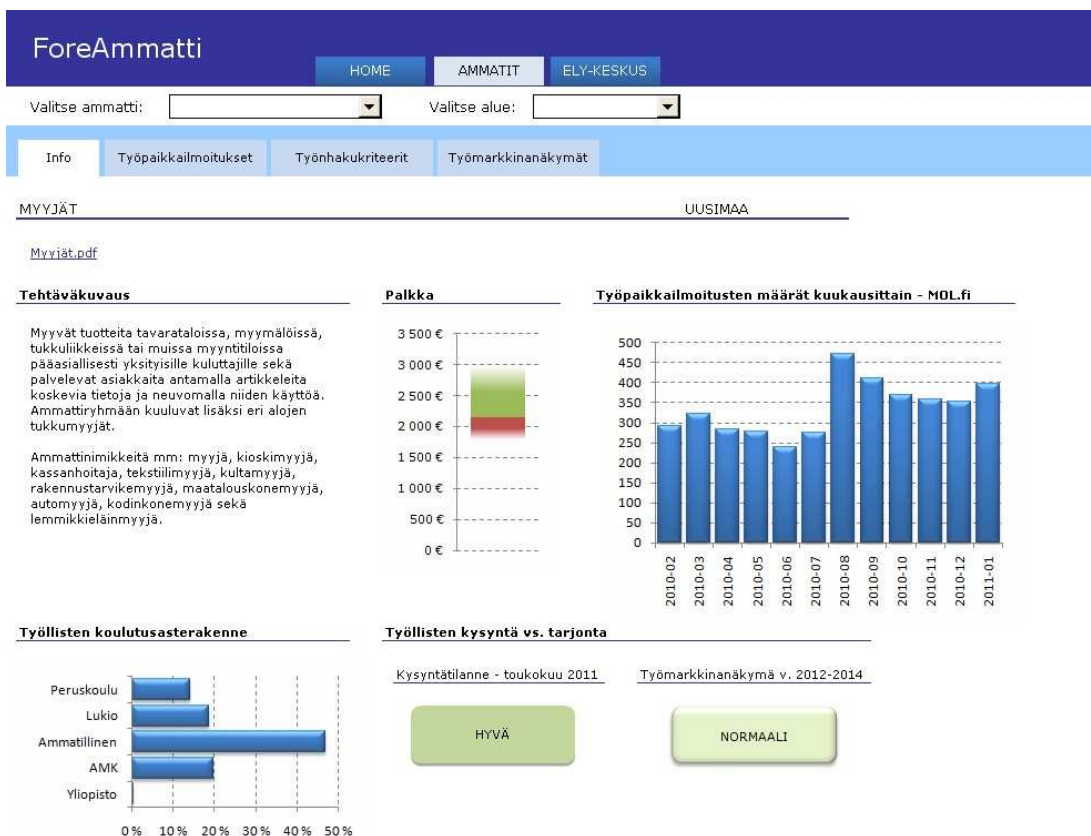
ForeAmmatti

HOME AMMATIT ELY-KESKUS

Valitse ammatti: Valitse alue:

Info Työpaikkailmoitukset Työnhakukriteerit Työmarkkinanäkymät

MYYJÄT UUSIMAA

Myyjät.pdf

Tehtäväkuvaus

Myyvät tuotteita tavarataloissa, myymälöissä, tukkuliikkeissä tai muissa myyntitiloissa pääasiallisesti yksityisille kuluttajille sekä palvelevat asiakkaita antamalla artikkeleita koskevia tietoja ja neuvomalla niiden käyttöä. Ammattiryhmään kuuluvat lisäksi eri alojen tukkumyyjät.

Ammattinimikkeitä mm: myyjä, kioskimyyjä, kassanhoitaja, tekstiilimyyjä, kultamyyjä, rakennustarvikemyyjä, maatalouskonemyyjä, automyyjä, kodinkonemyyjä sekä lemmikkieläinmyyjä.

Palkka

3 500 €
3 000 €
2 500 €
2 000 €
1 500 €
1 000 €
500 €
0 €

Työpaikkailmoitusten määrät kuukausittain - MOL.fi

500
450
400
350
300
250
200
150
100
50
0

2010-02 2010-03 2010-04 2010-05 2010-06 2010-07 2010-08 2010-09 2010-10 2010-11 2010-12 2011-01

Työllisten koulutusasterakenne

Peruskoulu
Lukio
Ammatillinen
AMK
Yliopisto

0% 10% 20% 30% 40% 50%

Työllisten kysyntä vs. tarjonta

Kysyntätilanne - toukokuu 2011

HYVÄ

Työmarkkinanäkymä v. 2012-2014

NORMAALI